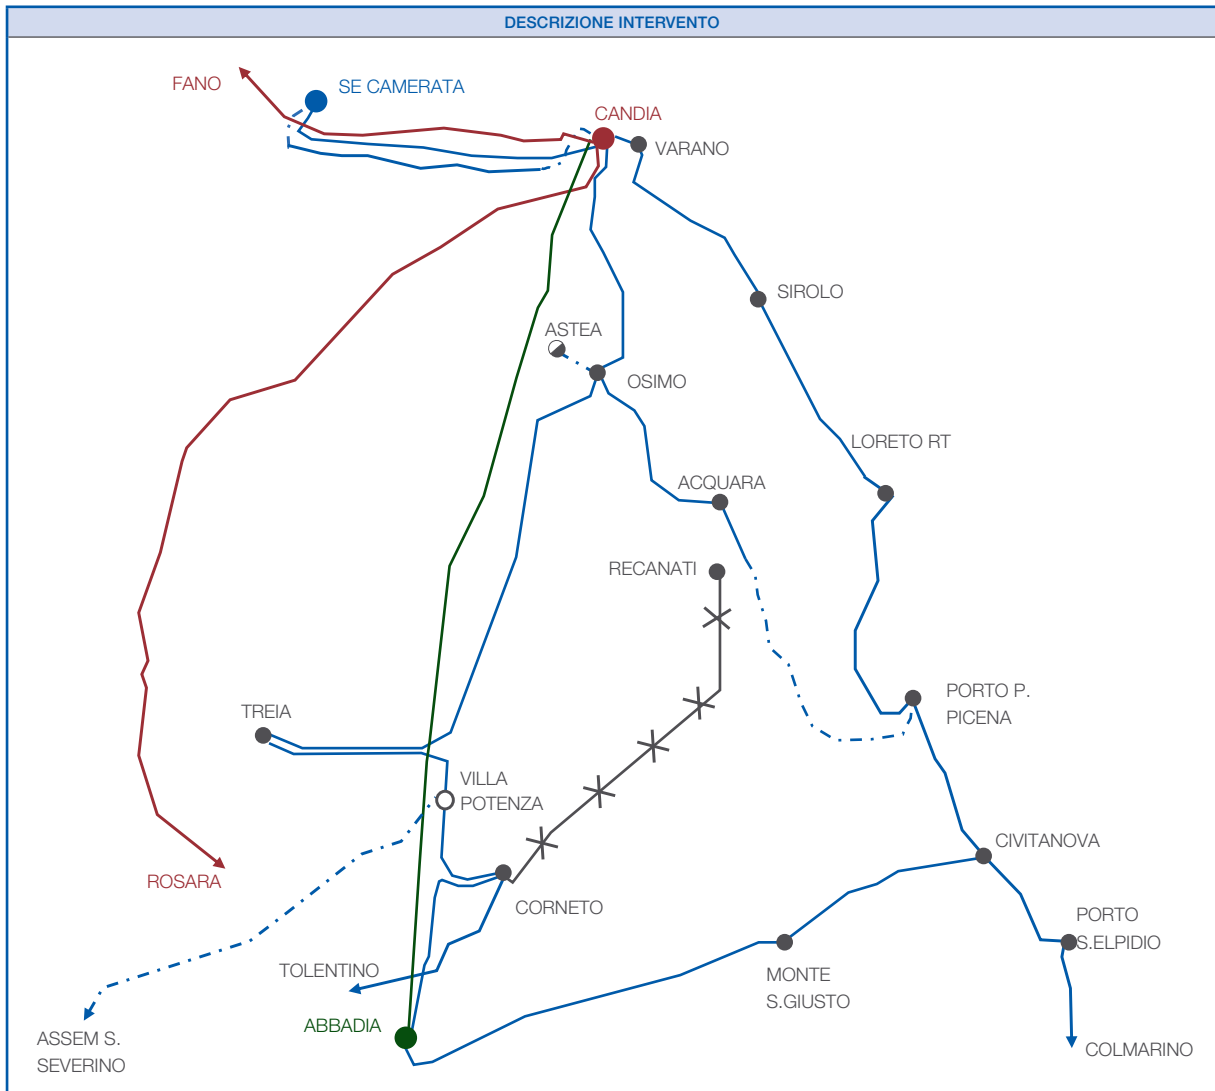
DESCRIZIONE INTERVENTO

FANO
SE CAMERATA
CANDIA
VARANO
SIROLO
ASTEA
OSIMO
LORETO RT
ACQUARA
RECANATI
PORTO P. PICENA
TREIA
VILLA POTENZA
CIVITANOVA
ROSARA
CORNETO
PORTO S.ELPIDIO
TOLENTINO
MONTE S.GIUSTO
ABBADIA
ASSEM S. SEVERINO
COLMARINO